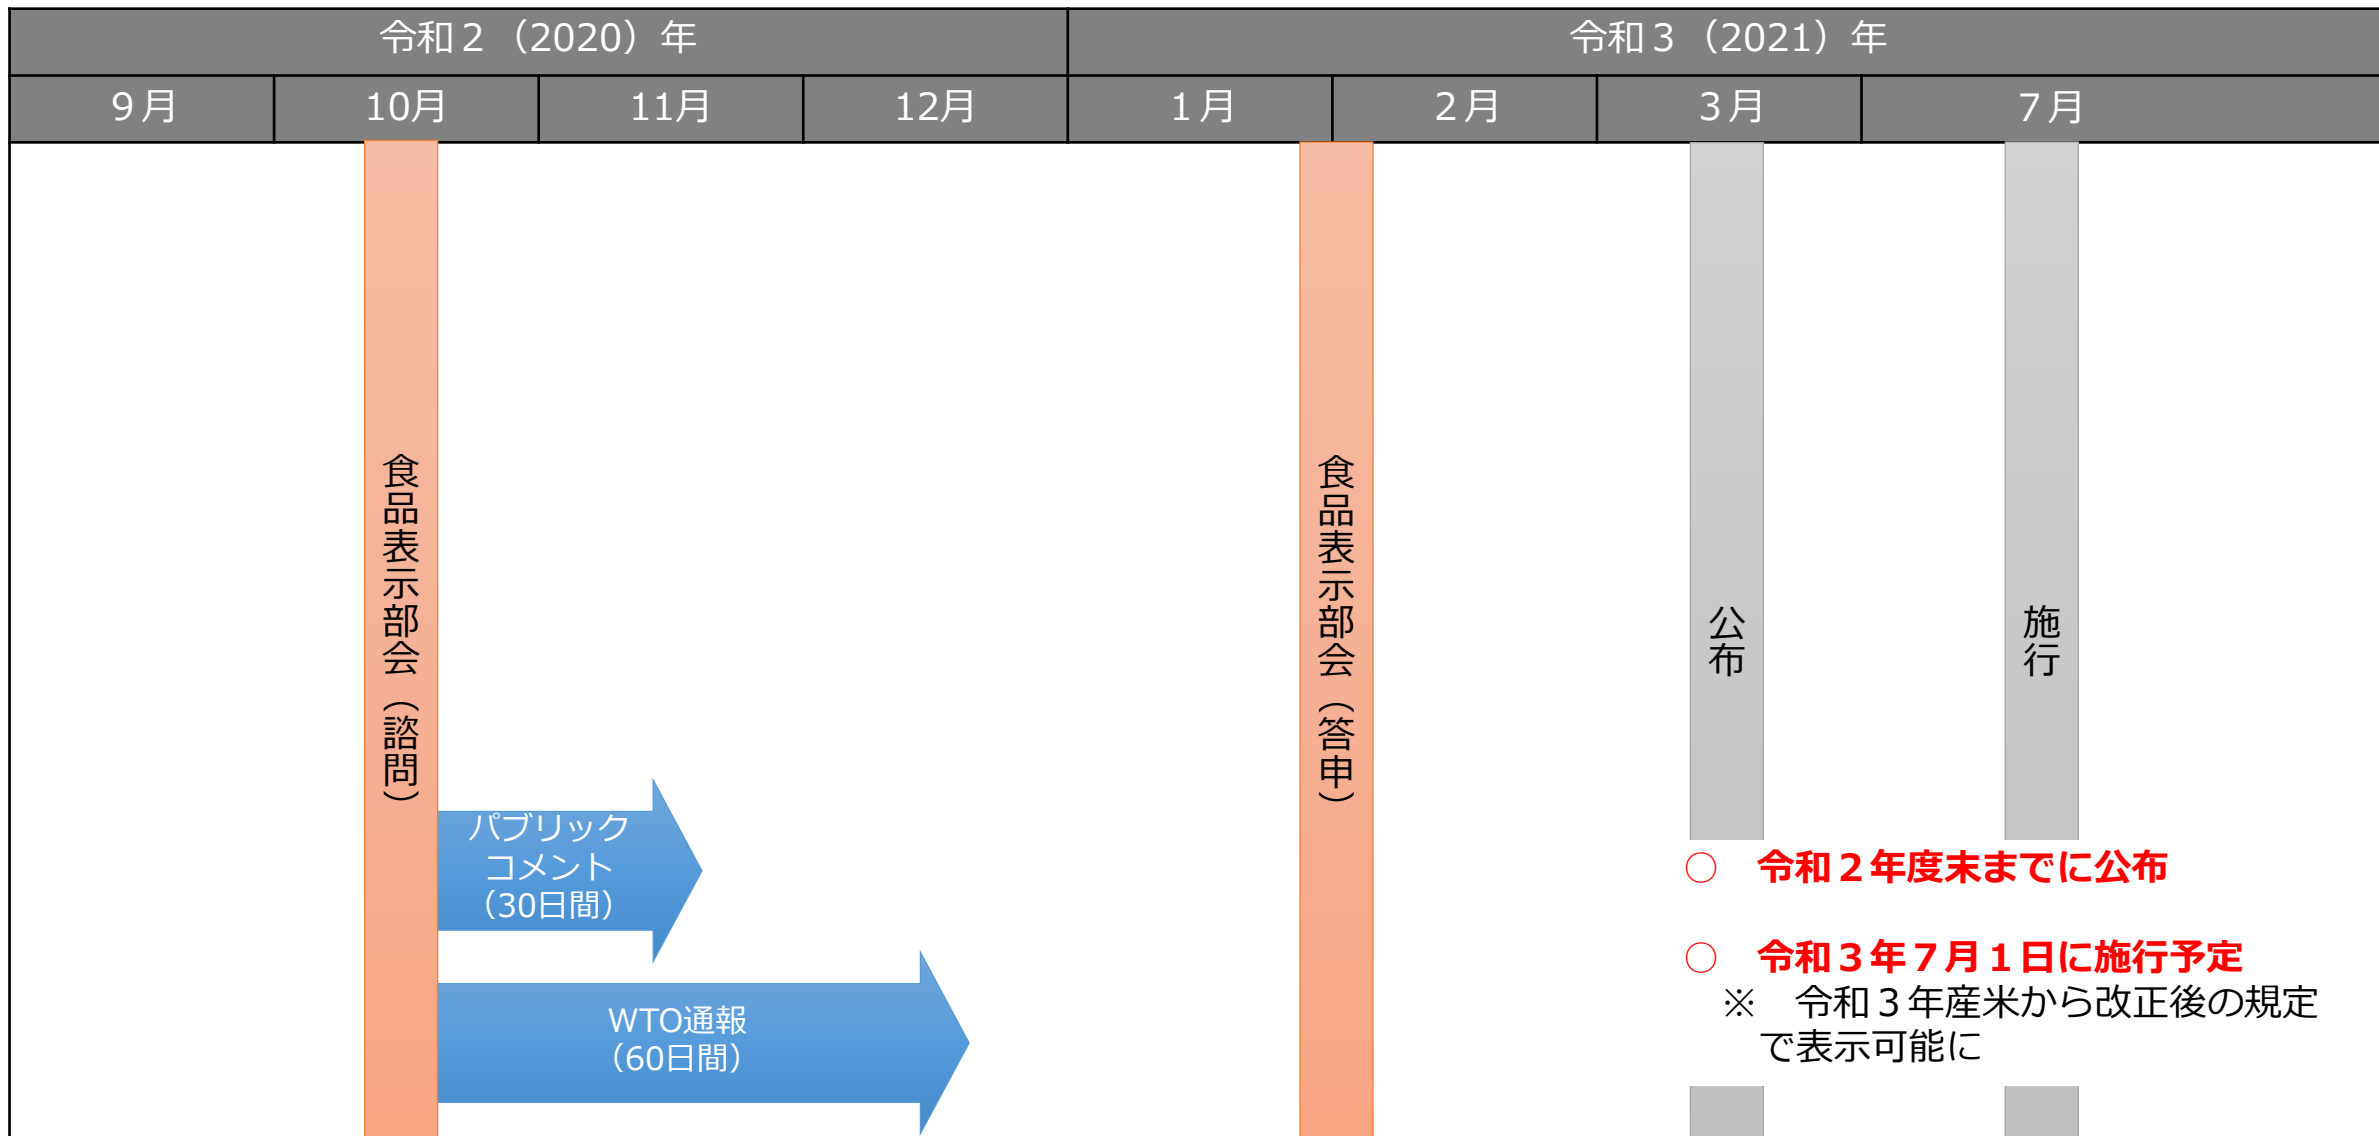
| 令和２（2020）年 | | | | 令和３（2021）年 | | | |
|---|---|---|---|---|---|---|---|
| ９月 | 10月 | 11月 | 12月 | １月 | ２月 | ３月 | ７月 |

食品表示部会（諮問）

パブリックコメント（30日間）

WTO通報（60日間）

食品表示部会（答申）

公布

施行

○ 令和２年度末までに公布

○ 令和３年７月１日に施行予定
※ 令和３年産米から改正後の規定で表示可能に